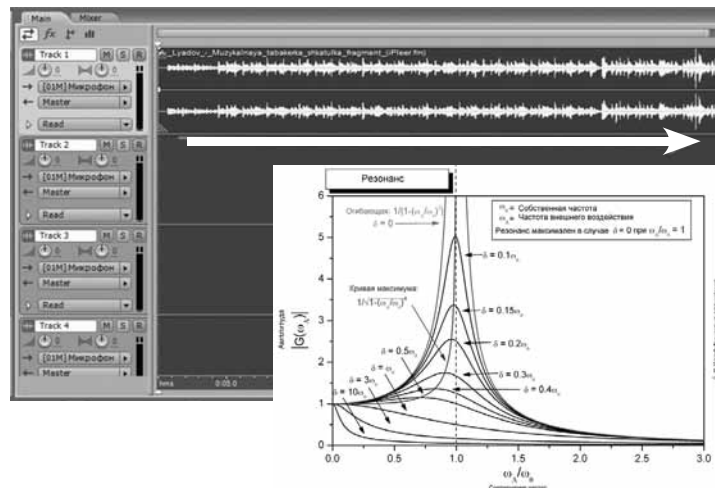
Main Mixer

fx

Track 1 M S R

0 0

[01M] Микрофон

Master

Read

Track 2 M S R

0 0

[01M] Микрофон

Master

Read

Track 3 M S R

0 0

[01M] Микрофон

Master

Read

Track 4 M S R

0 0

[01M] Микрофон

Master

Lyadov_-_Muzykalnaya_tabakerka_shkatulka_fragment_(iPleer.fm)

hms 0:05.0

Резонанс

$\omega_0$ - Собственная частота
$\omega_A$ - Частота внешнего воздействия
Резонанс максимален в случае $\delta = 0$ при $\omega_A/\omega_0 = 1$

Огибающая: $1/(1-(\omega_A/\omega_0)^2)$
$\delta = 0$

Кривая максимума:
$1/\sqrt{1-(\omega_A/\omega_0)^4}$

$\delta = 0.1\omega_0$
$\delta = 0.15\omega_0$
$\delta = 0.2\omega_0$
$\delta = 0.3\omega_0$
$\delta = 0.4\omega_0$
$\delta = 0.5\omega_0$
$\delta = \omega_0$
$\delta = 3\omega_0$
$\delta = 10\omega_0$

Амплитуда
$|G(\omega_A)|$

6
5
4
3
2
1
0

0.0 0.5 1.0 1.5 2.0 2.5 3.0

$\omega_A/\omega_0$
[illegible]